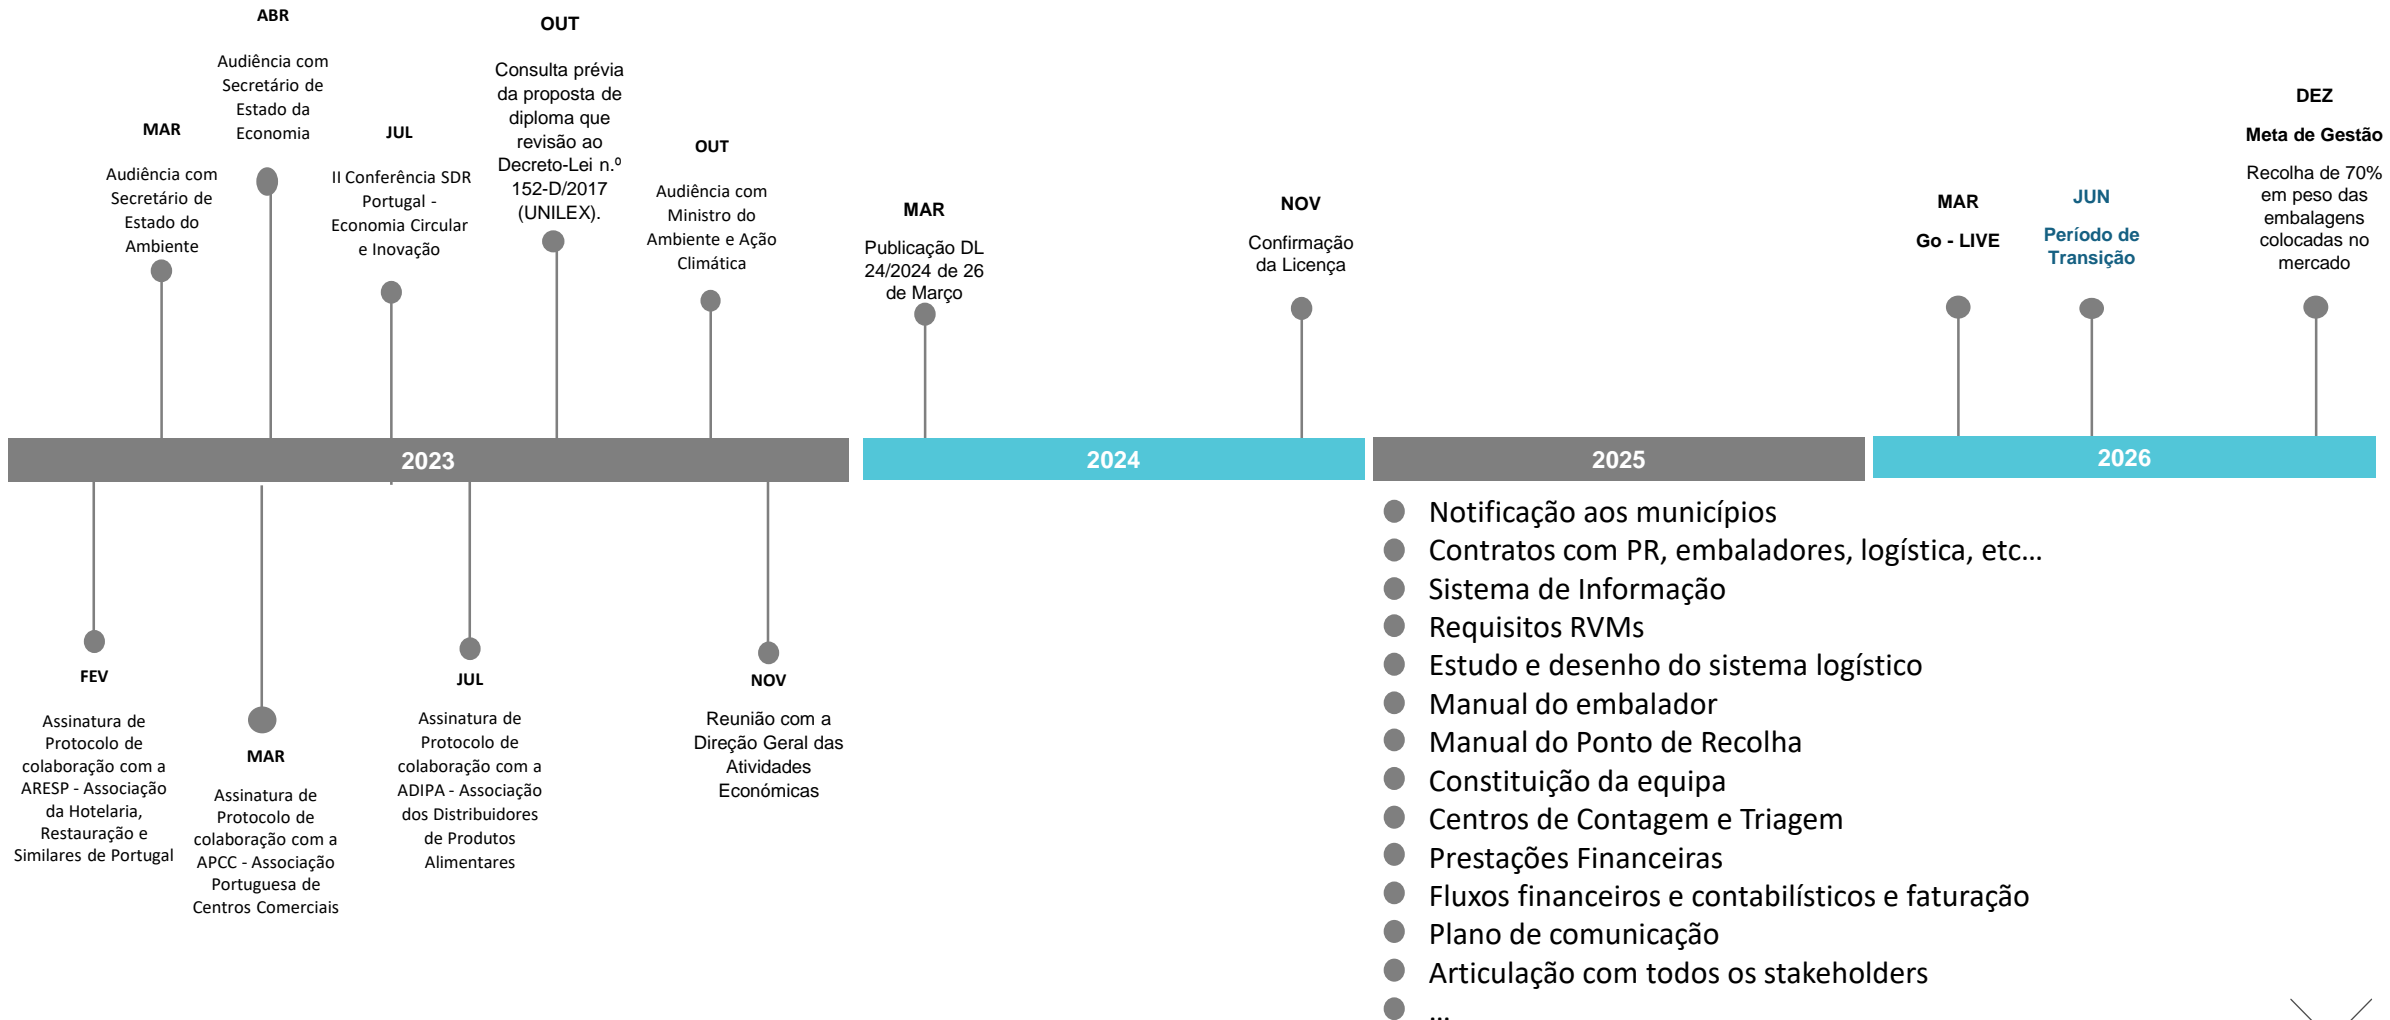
ABR

Audiência com Secretário de Estado da Economia

OUT

Consulta prévia da proposta de diploma que revisão ao Decreto-Lei n.º 152-D/2017 (UNILEX).

MAR

Audiência com Secretário de Estado do Ambiente

JUL

II Conferência SDR Portugal - Economia Circular e Inovação

OUT

Audiência com Ministro do Ambiente e Ação Climática

MAR

Publicação DL 24/2024 de 26 de Março

NOV

Confirmação da Licença

MAR

Go - LIVE

JUN

Período de Transição

DEZ

Meta de Gestão

Recolha de 70% em peso das embalagens colocadas no mercado

2023

2024

2025

2026

FEV

Assinatura de Protocolo de colaboração com a ARESP - Associação da Hotelaria, Restauração e Similares de Portugal

MAR

Assinatura de Protocolo de colaboração com a APCC - Associação Portuguesa de Centros Comerciais

JUL

Assinatura de Protocolo de colaboração com a ADIPA - Associação dos Distribuidores de Produtos Alimentares

NOV

Reunião com a Direção Geral das Atividades Económicas

Notificação aos municípios
Contratos com PR, embaladores, logística, etc…
Sistema de Informação
Requisitos RVMs
Estudo e desenho do sistema logístico
Manual do embalador
Manual do Ponto de Recolha
Constituição da equipa
Centros de Contagem e Triagem
Prestações Financeiras
Fluxos financeiros e contabilísticos e faturação
Plano de comunicação
Articulação com todos os stakeholders
…